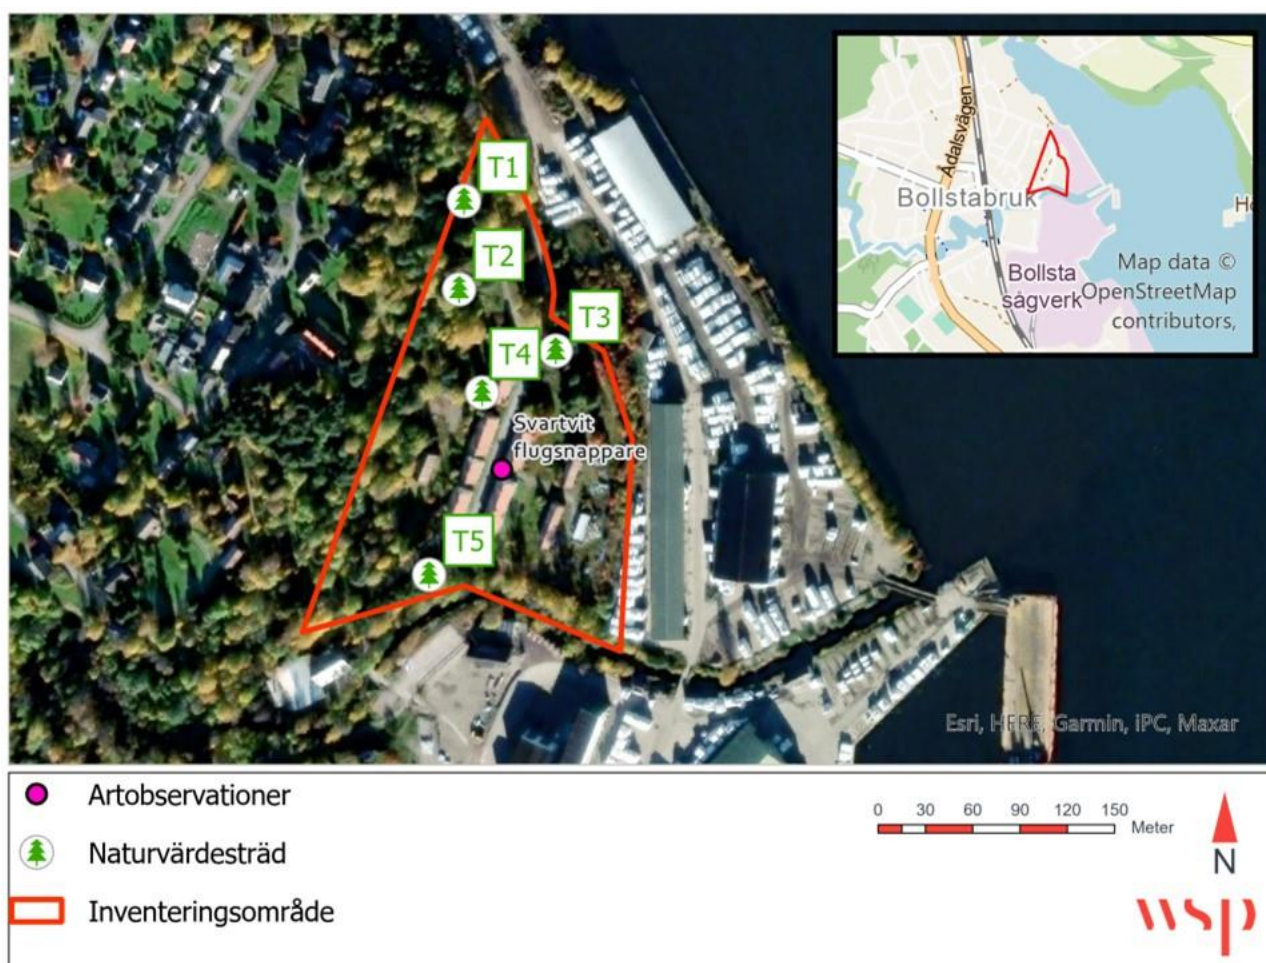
T1

T2

T3

T4

Svartvit flugsnappare

T5

Ådalsvägen

Bollstabruk

He

Bollsta sågverk

Map data © OpenStreetMap contributors,

Esri, HERE, Garmin, IPC, Maxar

Artobservationer

Naturvärdesträd

Inventeringsområde

0 30 60 90 120 150 Meter

N

wsp